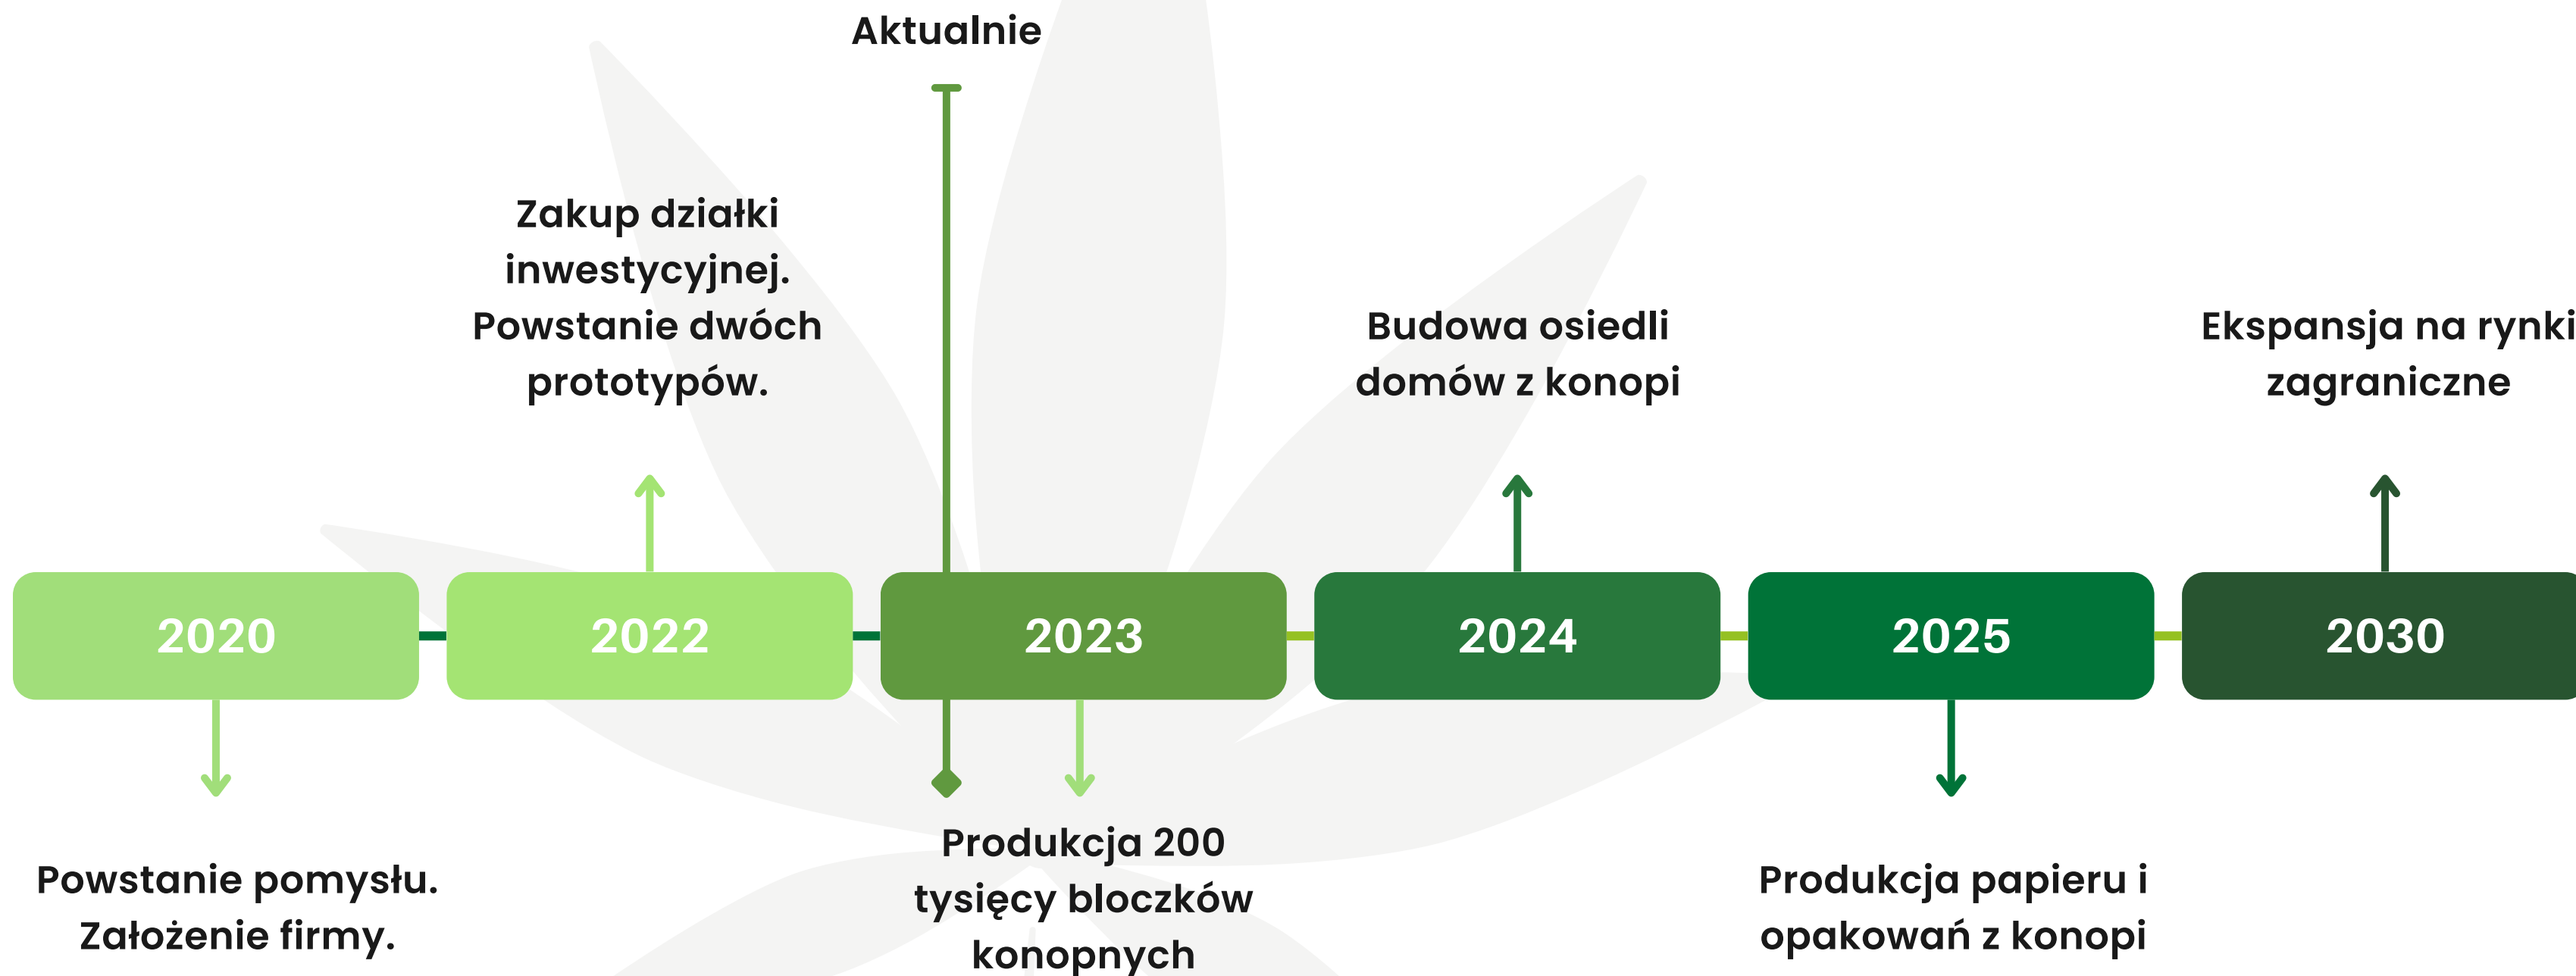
Aktualnie

Zakup działki inwestycyjnej. Powstanie dwóch prototypów.

Budowa osiedli domów z konopi

Ekspansja na rynki zagraniczne

2020

2022

2023

2024

2025

2030

Powstanie pomysłu. Założenie firmy.

Produkcja 200 tysięcy bloczków konopnych

Produkcja papieru i opakowań z konopi